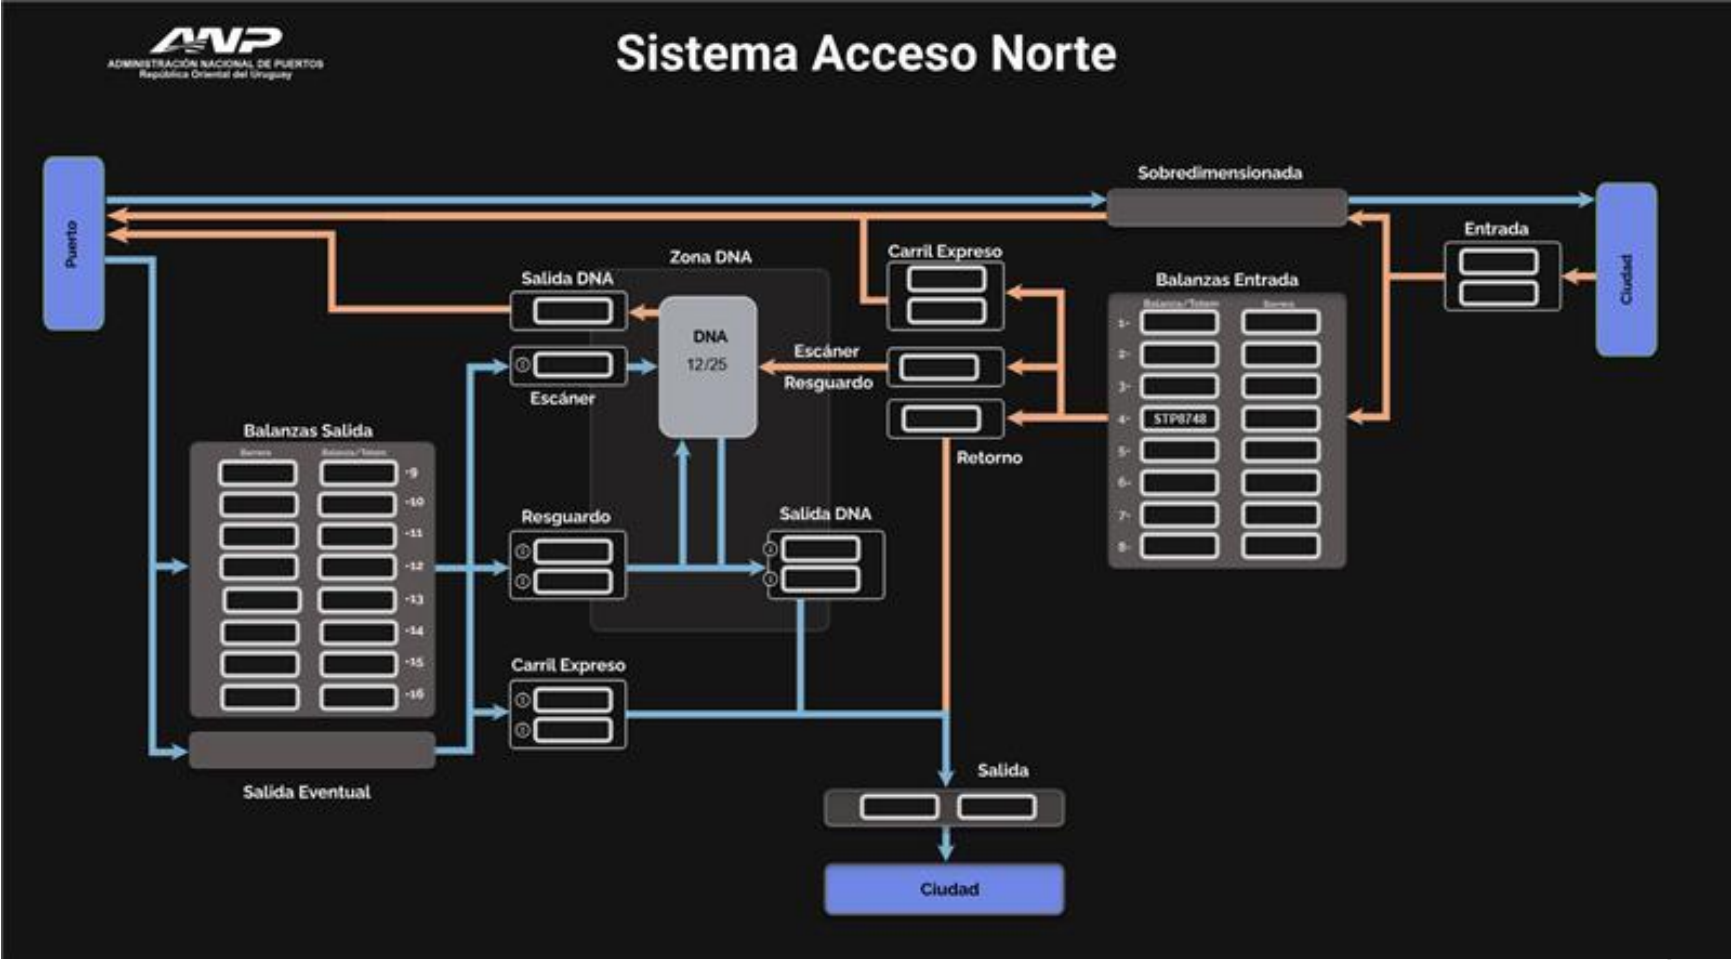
ANP
ADMINISTRACIÓN NACIONAL DE PUERTOS
República Oriental del Uruguay

Sistema Acceso Norte

Puerto

Sobredimensionada

Entrada

Ciudad

Zona DNA

Salida DNA

DNA
12/25

Escáner

Escáner
Resguardo

Carril Expreso

Balanzas Entrada
Balanza/Totem
Barrera

1-
2-
3-
4- STP8748
5-
6-
7-
8-

Retorno

Balanzas Salida
Barrera
Balanza/Totem
-9
-10
-11
-12
-13
-14
-15
-16

Resguardo

Salida DNA

Carril Expreso

Salida Eventual

Salida

Ciudad